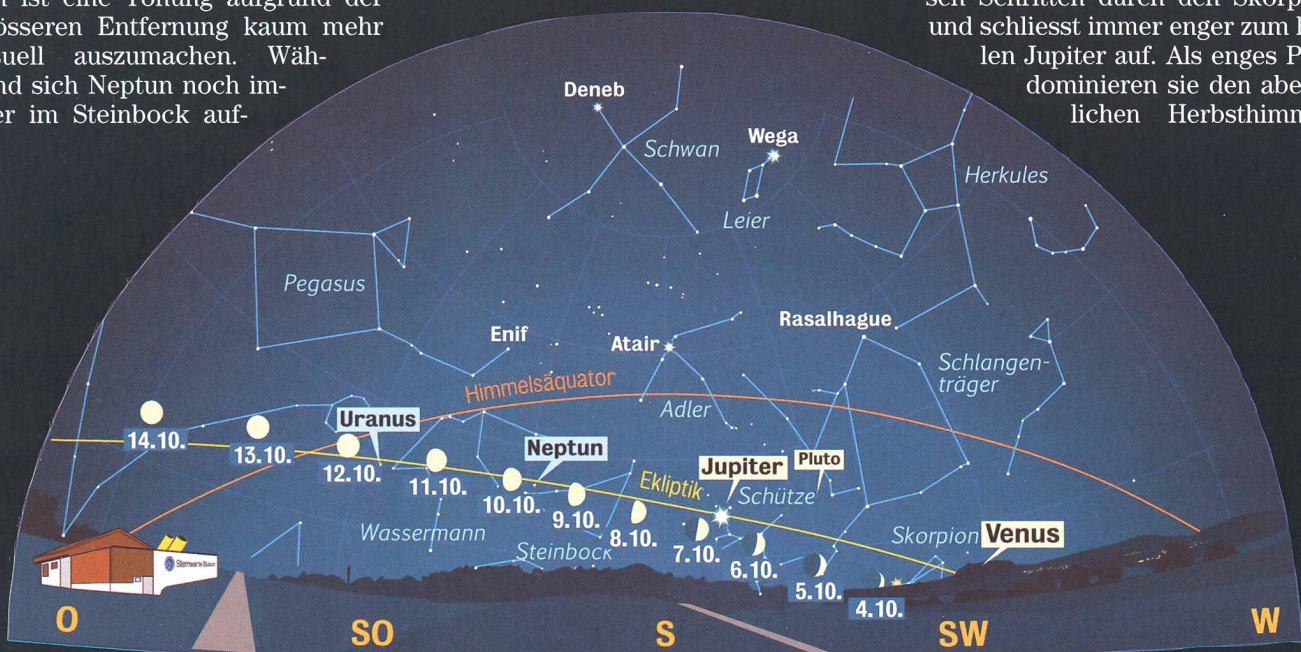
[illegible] ist eine Tönung aufgrund der grösseren Entfernung kaum mehr visuell auszumachen. Während sich Neptun noch immer im Steinbock auf-

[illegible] Schritten durch den Skorp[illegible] und schliesst immer enger zum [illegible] len Jupiter auf. Als enges P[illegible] dominieren sie den abe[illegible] lichen Herbsthimm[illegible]

Deneb
Schwan
Wega
Herkules
Leier
Pegasus
Enif
Atair
Rasalhague
Schlangenträger
Himmelsäquator
Adler
Uranus
Neptun
Jupiter
Pluto
Ekliptik
Schütze
Skorpion
Venus
Wassermann
Steinbock
14.10.
13.10.
12.10.
11.10.
10.10.
9.10.
8.10.
7.10.
6.10.
5.10.
4.10.
Sternwarte Bülach
O
SO
S
SW
W